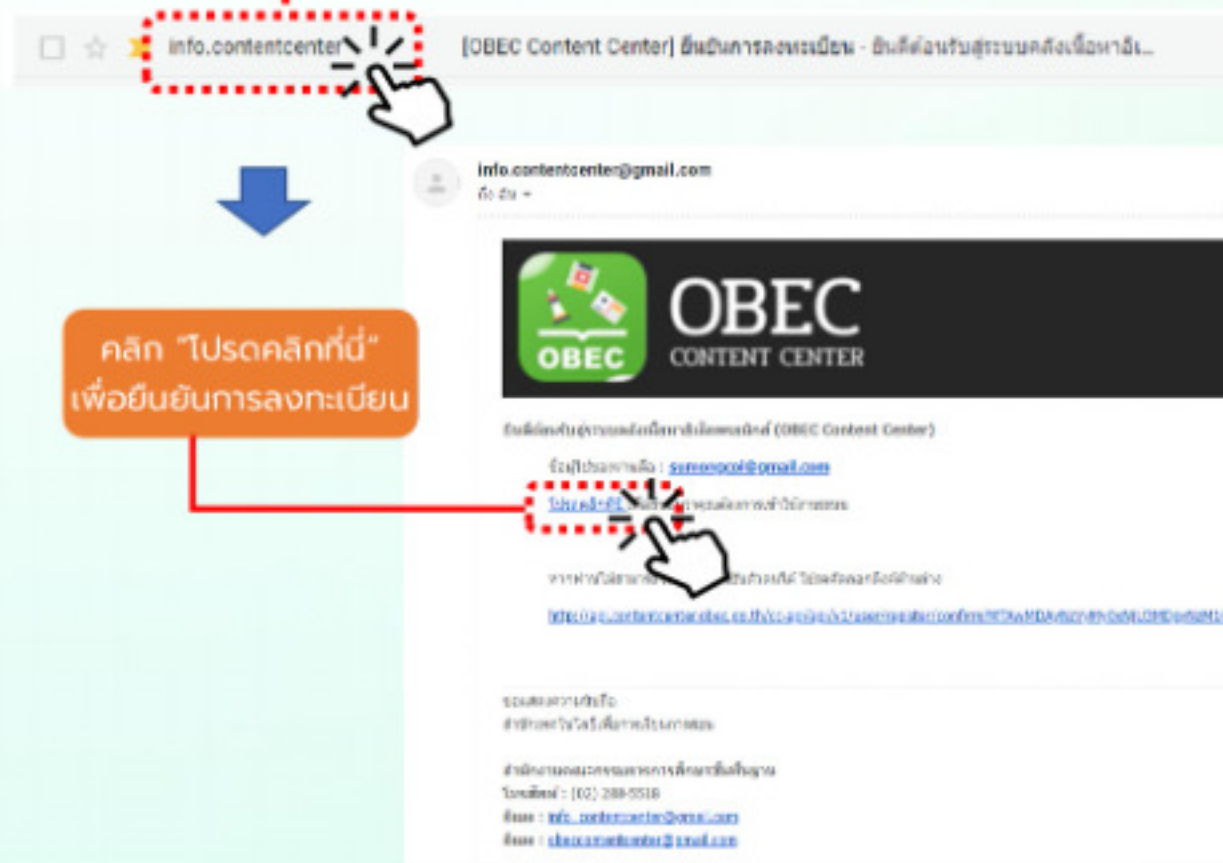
info.contentcenter

[OBEC Content Center] ยืนยันการลงทะเบียน - ยินดีต้อนรับสู่ระบบคลังเนื้อหาอิ...

info.contentcenter@gmail.com
ถึง ฉัน

OBEC
OBEC
CONTENT CENTER

คลิก "โปรดคลิกที่นี่" เพื่อยืนยันการลงทะเบียน

ยินดีต้อนรับสู่ระบบคลังเนื้อหาอิเล็กทรอนิกส์ (OBEC Content Center)

ชื่อผู้ใช้ของท่านคือ : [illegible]@gmail.com

โปรดคลิกที่นี่ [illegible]

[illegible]

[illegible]

ขอแสดงความนับถือ
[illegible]

สำนักงานคณะกรรมการการศึกษาขั้นพื้นฐาน
โทรศัพท์ : (02) 288-5516
อีเมล : info_contentcenter@gmail.com
อีเมล : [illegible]@gmail.com